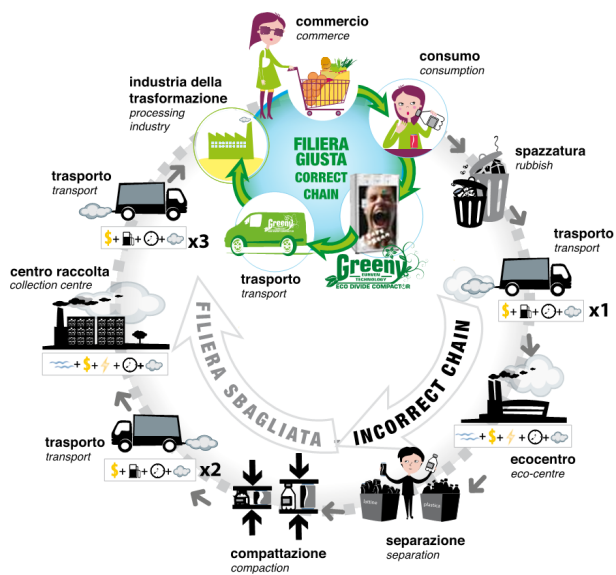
commercio
commerce

consumo
consumption

industria della trasformazione
processing industry

FILIERA GIUSTA
CORRECT CHAIN

Greeny

spazzatura
rubbish

trasporto
transport

x3

trasporto
transport

Greeny
ECO DIVIDE COMPACTOR

trasporto
transport

x1

centro raccolta
collection centre

FILIERA SBAGLIATA

INCORRECT CHAIN

trasporto
transport

x2

ecocentro
eco-centre

compattazione
compaction

separazione
separation